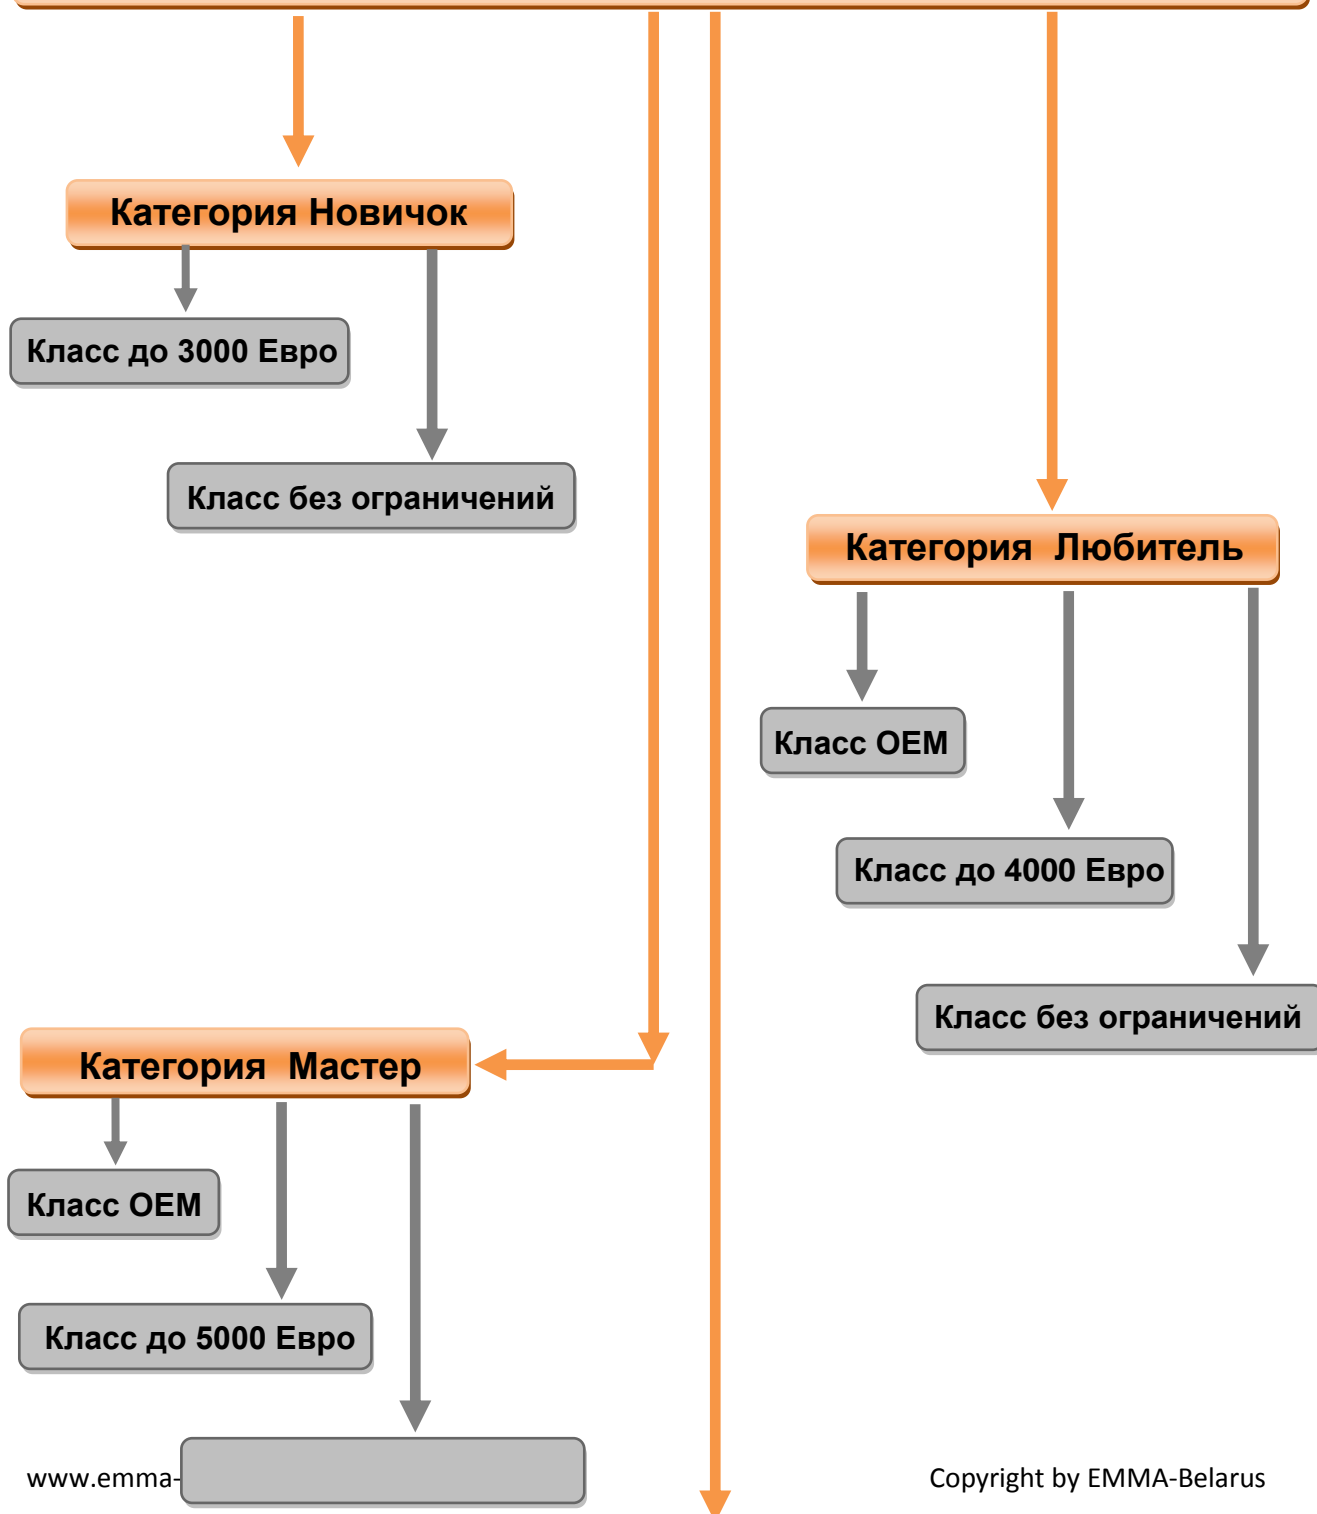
Категория Новичок

Класс до 3000 Евро

Класс без ограничений

Категория Любитель

Класс OEM

Класс до 4000 Евро

Класс без ограничений

Категория Мастер

Класс OEM

Класс до 5000 Евро

www.emma-

Copyright by EMMA-Belarus